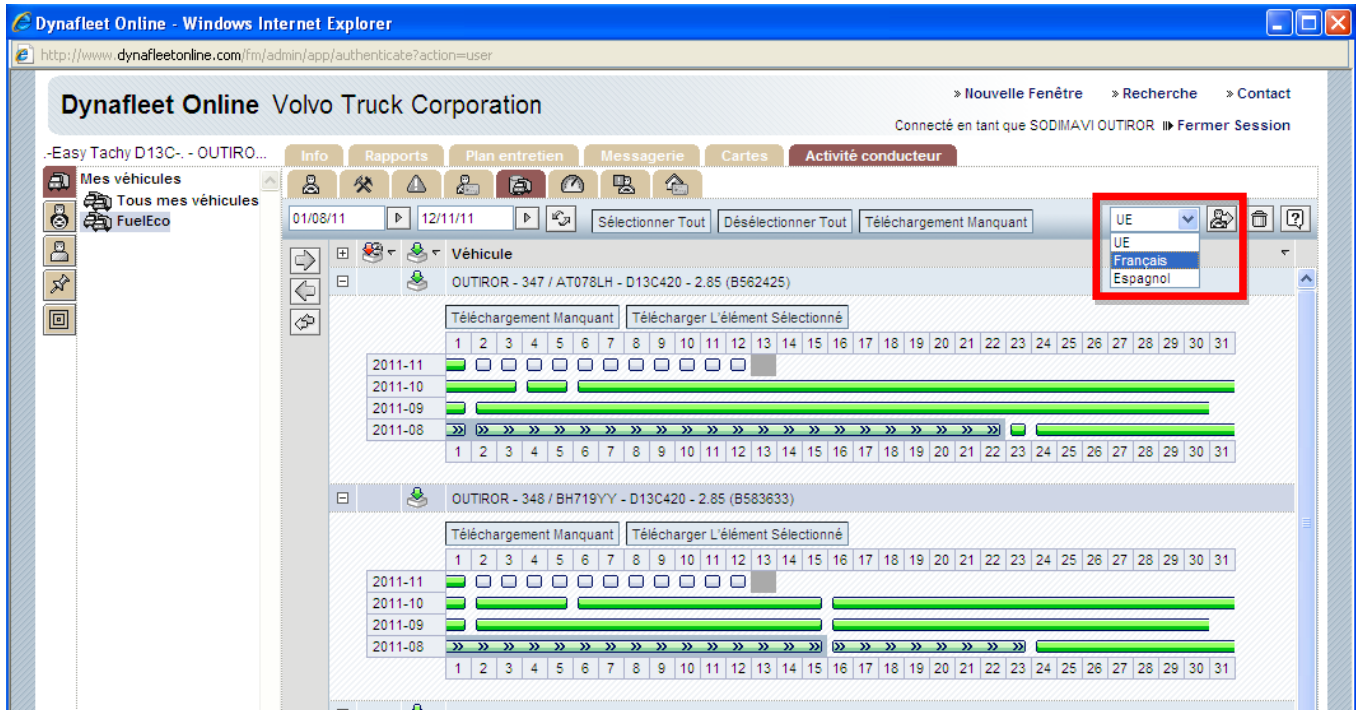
Dynafleet Online - Windows Internet Explorer

http://www.dynafleetonline.com/fm/admin/app/authenticate?action=user

Dynafleet Online Volvo Truck Corporation

» Nouvelle Fenêtre » Recherche » Contact

Connecté en tant que SODIMAVI OUTIROR Fermer Session

.-Easy Tachy D13C-. - OUTIRO...

Info Rapports Plan entretien Messagerie Cartes Activité conducteur

Mes véhicules
Tous mes véhicules
FuelEco

01/08/11 12/11/11 Sélectionner Tout Désélectionner Tout Téléchargement Manquant

UE
UE
Français
Espagnol

Véhicule

OUTIROR - 347 / AT078LH - D13C420 - 2.85 (B562425)

Téléchargement Manquant Télécharger L'élément Sélectionné

| | 1 | 2 | 3 | 4 | 5 | 6 | 7 | 8 | 9 | 10 | 11 | 12 | 13 | 14 | 15 | 16 | 17 | 18 | 19 | 20 | 21 | 22 | 23 | 24 | 25 | 26 | 27 | 28 | 29 | 30 | 31 |
|---|---|---|---|---|---|---|---|---|---|---|---|---|---|---|---|---|---|---|---|---|---|---|---|---|---|---|---|---|---|---|---|
| 2011-11 | | | | | | | | | | | | | | | | | | | | | | | | | | | | | | | |
| 2011-10 | | | | | | | | | | | | | | | | | | | | | | | | | | | | | | | |
| 2011-09 | | | | | | | | | | | | | | | | | | | | | | | | | | | | | | | |
| 2011-08 | | | | | | | | | | | | | | | | | | | | | | | | | | | | | | | |
| | 1 | 2 | 3 | 4 | 5 | 6 | 7 | 8 | 9 | 10 | 11 | 12 | 13 | 14 | 15 | 16 | 17 | 18 | 19 | 20 | 21 | 22 | 23 | 24 | 25 | 26 | 27 | 28 | 29 | 30 | 31 |

OUTIROR - 348 / BH719YY - D13C420 - 2.85 (B583633)

Téléchargement Manquant Télécharger L'élément Sélectionné

| | 1 | 2 | 3 | 4 | 5 | 6 | 7 | 8 | 9 | 10 | 11 | 12 | 13 | 14 | 15 | 16 | 17 | 18 | 19 | 20 | 21 | 22 | 23 | 24 | 25 | 26 | 27 | 28 | 29 | 30 | 31 |
|---|---|---|---|---|---|---|---|---|---|---|---|---|---|---|---|---|---|---|---|---|---|---|---|---|---|---|---|---|---|---|---|
| 2011-11 | | | | | | | | | | | | | | | | | | | | | | | | | | | | | | | |
| 2011-10 | | | | | | | | | | | | | | | | | | | | | | | | | | | | | | | |
| 2011-09 | | | | | | | | | | | | | | | | | | | | | | | | | | | | | | | |
| 2011-08 | | | | | | | | | | | | | | | | | | | | | | | | | | | | | | | |
| | 1 | 2 | 3 | 4 | 5 | 6 | 7 | 8 | 9 | 10 | 11 | 12 | 13 | 14 | 15 | 16 | 17 | 18 | 19 | 20 | 21 | 22 | 23 | 24 | 25 | 26 | 27 | 28 | 29 | 30 | 31 |